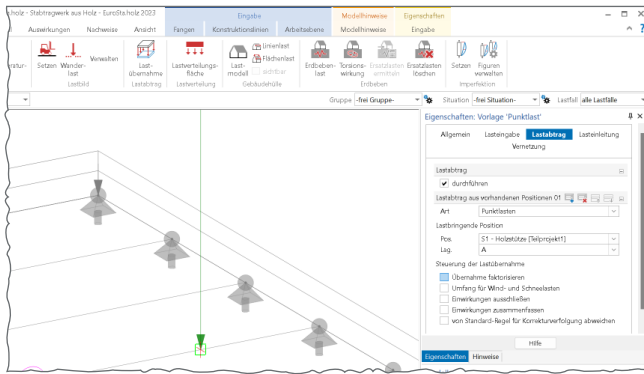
holz - Stabtragwerk aus Holz - EuroSta.holz 2023

Eingabe | Modellhinweise | Eigenschaften

Auswertungen | Nachweise | Ansicht | Fangen | Konstruktionslinien | Arbeitsebene | Modellhinweise | Eingabe

ratur- | Setzen | Wanderlast | Verweilen | Lastbild | Lastübernahme | Lastabtrag | Lastverteilungsfläche | Lastverteilung | Lastmodell | Linienlast | Flächenlast | ablöten | Gebäudehülle | Erdbebenlast | Torsionswirkung | Ersatzlasten ermitteln | Ersatzlasten löschen | Erdbeben | Setzen | Figuren verwalten | Imperfektion

Gruppe -frei Gruppe- | Situation -frei Situation- | Lastfall alle Lastfälle

Eigenschaften: Vorlage 'Punktlast'

Allgemein | Lasteingabe | Lastabtrag | Lasteinleitung | Vernetzung

Lastabtrag
durchführen

Lastabtrag aus vorhandenen Positionen 01

| Art | Punktlasten |
|---|---|

Lastbringende Position

| Pos. | S1 - Holzstütze [Teilprojekt1] |
|---|---|
| Lag. | A |

Steuerung der Lastübernahme
Übernahme faktorisieren
Umfang für Wind- und Schneelasten
Einwirkungen ausschließen
Einwirkungen zusammenfassen
von Standard-Regel für Korrekturverfolgung abweichen

Hilfe

Eigenschaften | Hinweise